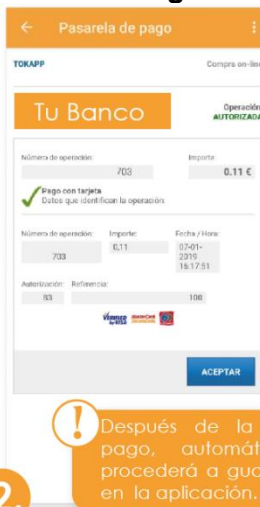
← Pasarela de pago ⋮

TOKAPP

Compra on-line

Tu Banco

Operación AUTORIZADA

Número de operación: 703

Importe: 0.11 €

Pago con tarjeta
Datos que identifican la operación.

| Número de operación: | Importe: | Fecha / Hora: |
|---|---|---|
| 733 | 0,11 | 07-01-2019 16:17:51 |

| Autorización: | Referencia: |
|---|---|
| 83 | 108 |

Verified by VISA MasterCard SecureCode

ACEPTAR

Después de la pago, automát procederá a gua en la aplicación.

2.